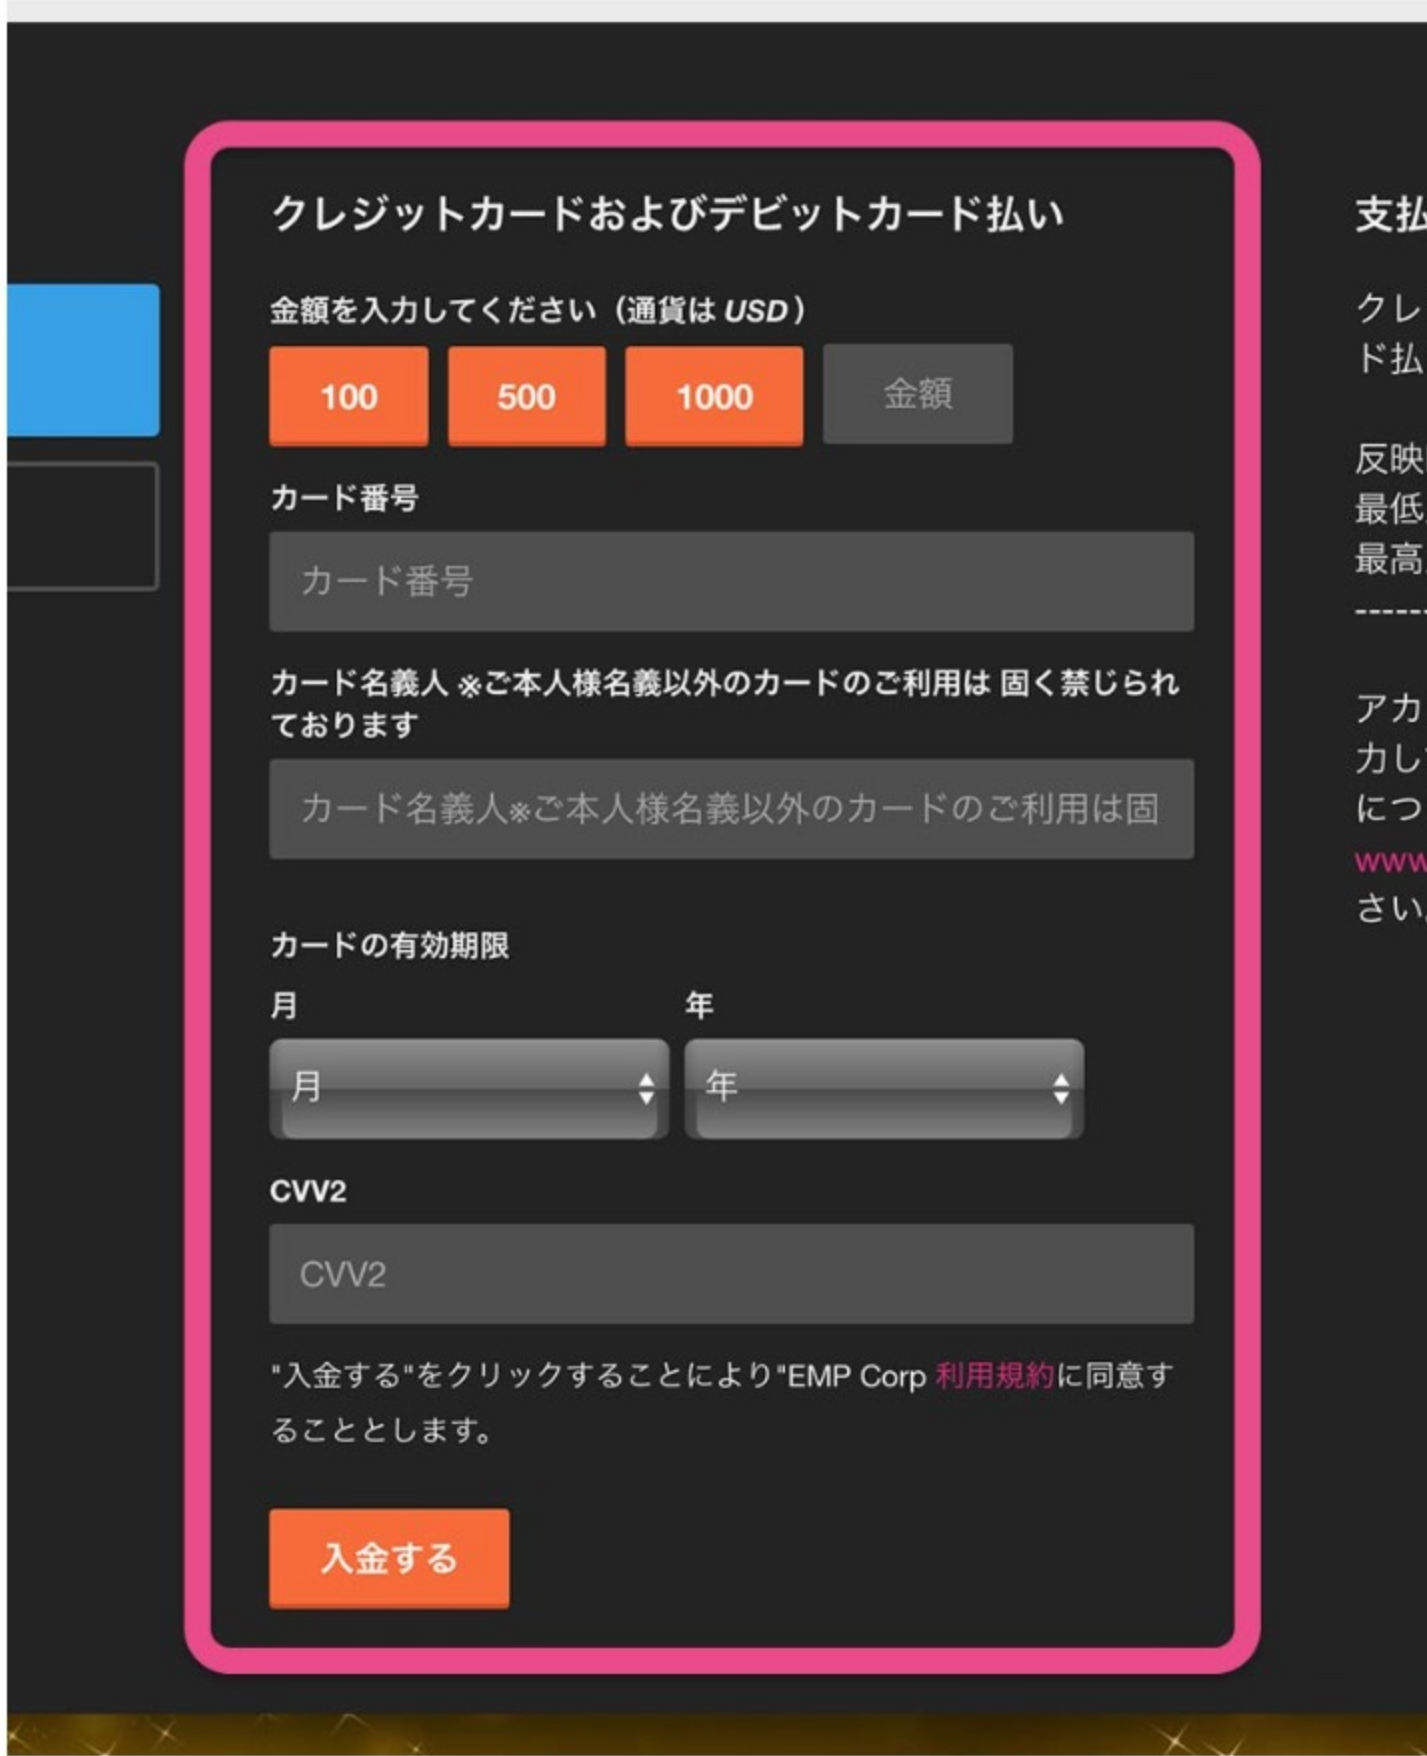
クレジットカードおよびデビットカード払い

金額を入力してください（通貨は USD）

100 500 1000 金額

カード番号

カード番号

カード名義人 ※ご本人様名義以外のカードのご利用は 固く禁じられております

カード名義人※ご本人様名義以外のカードのご利用は固

カードの有効期限

月

月

年

年

CVV2

CVV2

"入金する"をクリックすることにより"EMP Corp 利用規約に同意することとします。

入金する

支払

クレ
ド払

反映
最低
最高
------

アカ
力し
につ
www
さい